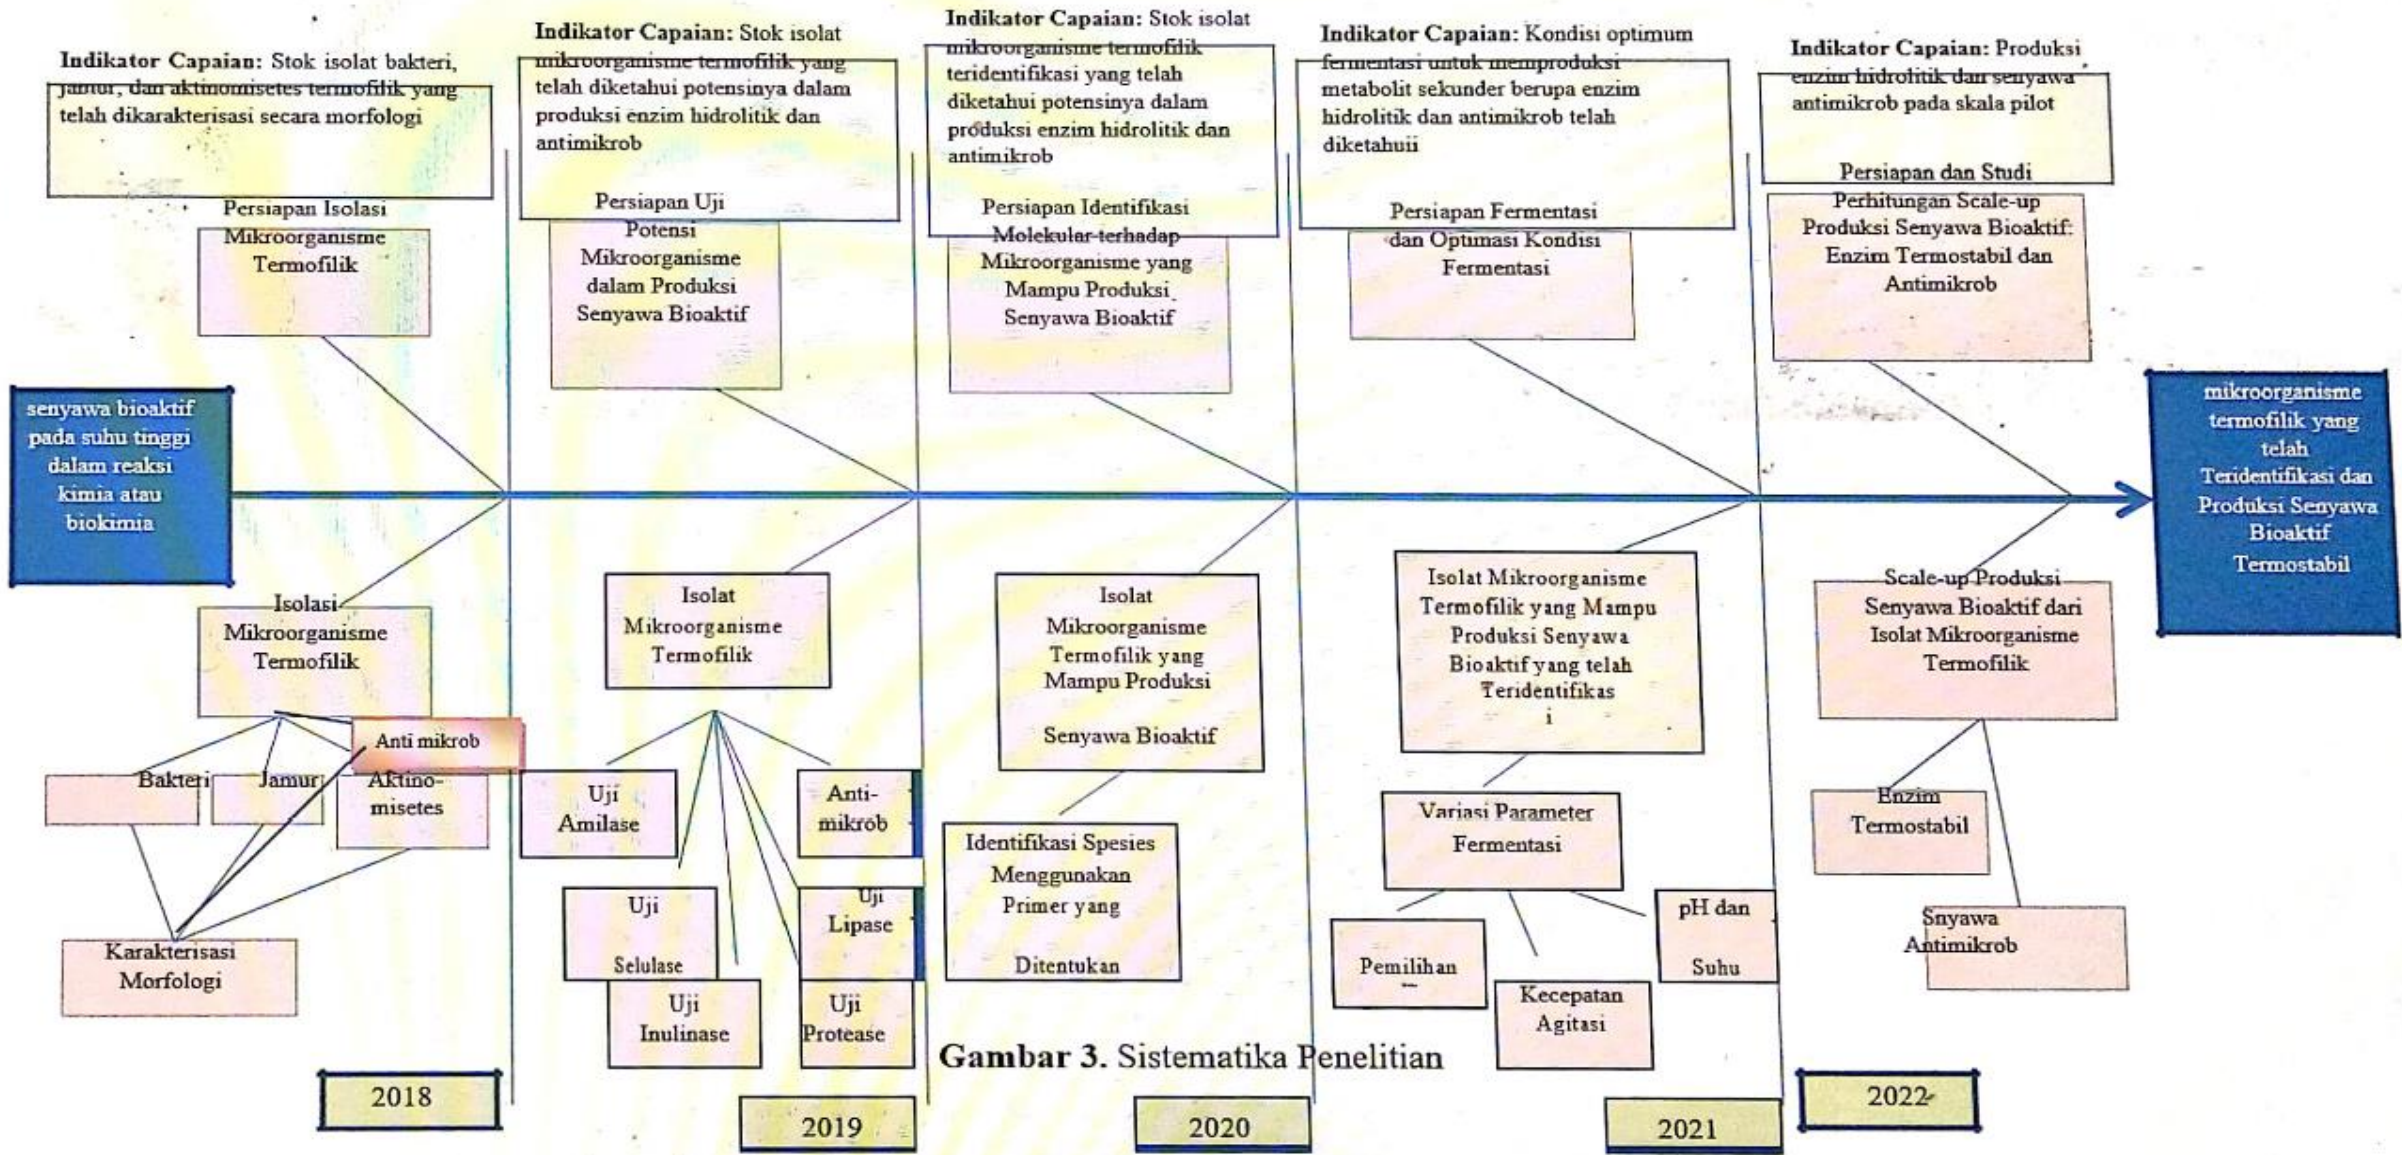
Indikator Capaian: Stok isolat bakteri, jamur, dan aktinomisetes termofilik yang telah dikarakterisasi secara morfologi

Persiapan Isolasi Mikroorganisme Termofilik

Indikator Capaian: Stok isolat mikroorganisme termofilik yang telah diketahui potensinya dalam produksi enzim hidrolitik dan antimikrob

Persiapan Uji Potensi Mikroorganisme dalam Produksi Senyawa Bioaktif

Indikator Capaian: Stok isolat mikroorganisme termofilik teridentifikasi yang telah diketahui potensinya dalam produksi enzim hidrolitik dan antimikrob

Persiapan Identifikasi Molekular terhadap Mikroorganisme yang Mampu Produksi Senyawa Bioaktif

Indikator Capaian: Kondisi optimum fermentasi untuk memproduksi metabolit sekunder berupa enzim hidrolitik dan antimikrob telah diketahuii

Persiapan Fermentasi dan Optimasi Kondisi Fermentasi

Indikator Capaian: Produksi enzim hidrolitik dan senyawa antimikrob pada skala pilot

Persiapan dan Studi Perhitungan Scale-up Produksi Senyawa Bioaktif: Enzim Termostabil dan Antimikrob

senyawa bioaktif pada suhu tinggi dalam reaksi kimia atau biokimia

mikroorganisme termofilik yang telah Teridentifikasi dan Produksi Senyawa Bioaktif Termostabil

Isolasi Mikroorganisme Termofilik

Anti mikrob

Bakteri

Jamur

Aktino-misetes

Karakterisasi Morfologi

Isolat Mikroorganisme Termofilik

Uji Amilase

Anti-mikrob

Uji Selulase

Uji Lipase

Uji Inulinase

Uji Protease

Isolat Mikroorganisme Termofilik yang Mampu Produksi Senyawa Bioaktif

Identifikasi Spesies Menggunakan Primer yang Ditentukan

Isolat Mikroorganisme Termofilik yang Mampu Produksi Senyawa Bioaktif yang telah Teridentifikasi

Variasi Parameter Fermentasi

Pemilihan

Kecepatan Agitasi

pH dan Suhu

Scale-up Produksi Senyawa Bioaktif dari Isolat Mikroorganisme Termofilik

Enzim Termostabil

Snyawa Antimikrob

Gambar 3. Sistematika Penelitian

2018

2019

2020

2021

2022